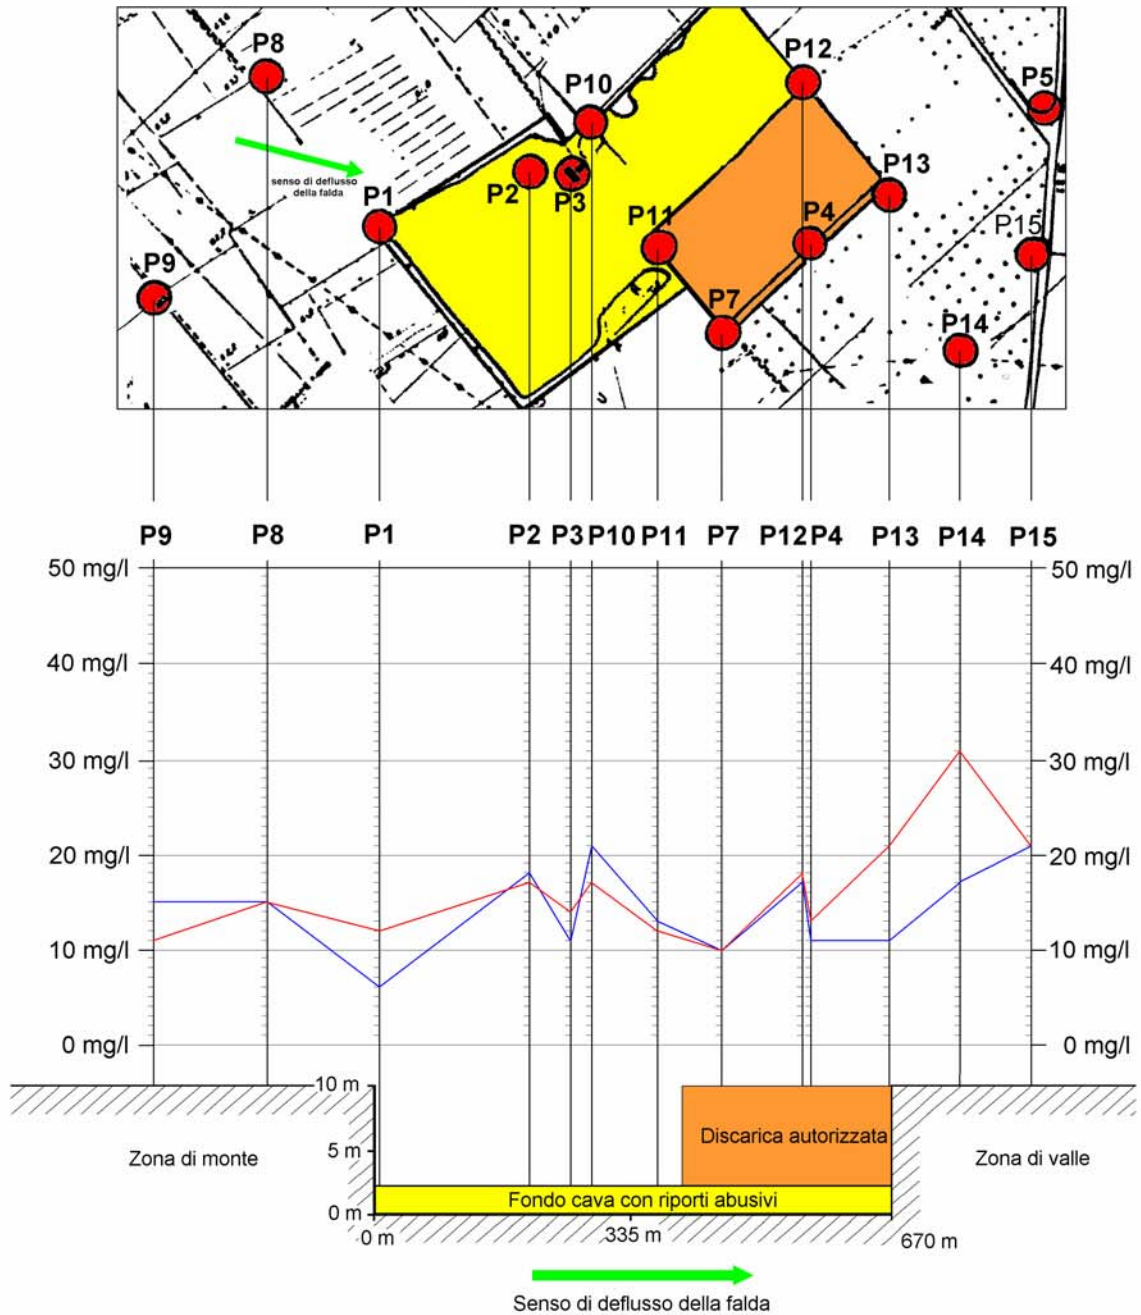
P8
P10
P12
P5
senso di deflusso della falda
P1
P2
P3
P11
P4
P13
P15
P9
P7
P14

P9 P8 P1 P2 P3 P10 P11 P7 P12 P4 P13 P14 P15

50 mg/l
40 mg/l
30 mg/l
20 mg/l
10 mg/l
0 mg/l

50 mg/l
40 mg/l
30 mg/l
20 mg/l
10 mg/l
0 mg/l

10 m
5 m
0 m
0 m
335 m
670 m

Zona di monte
Discarica autorizzata
Zona di valle
Fondo cava con riporti abusivi

Senso di deflusso della falda